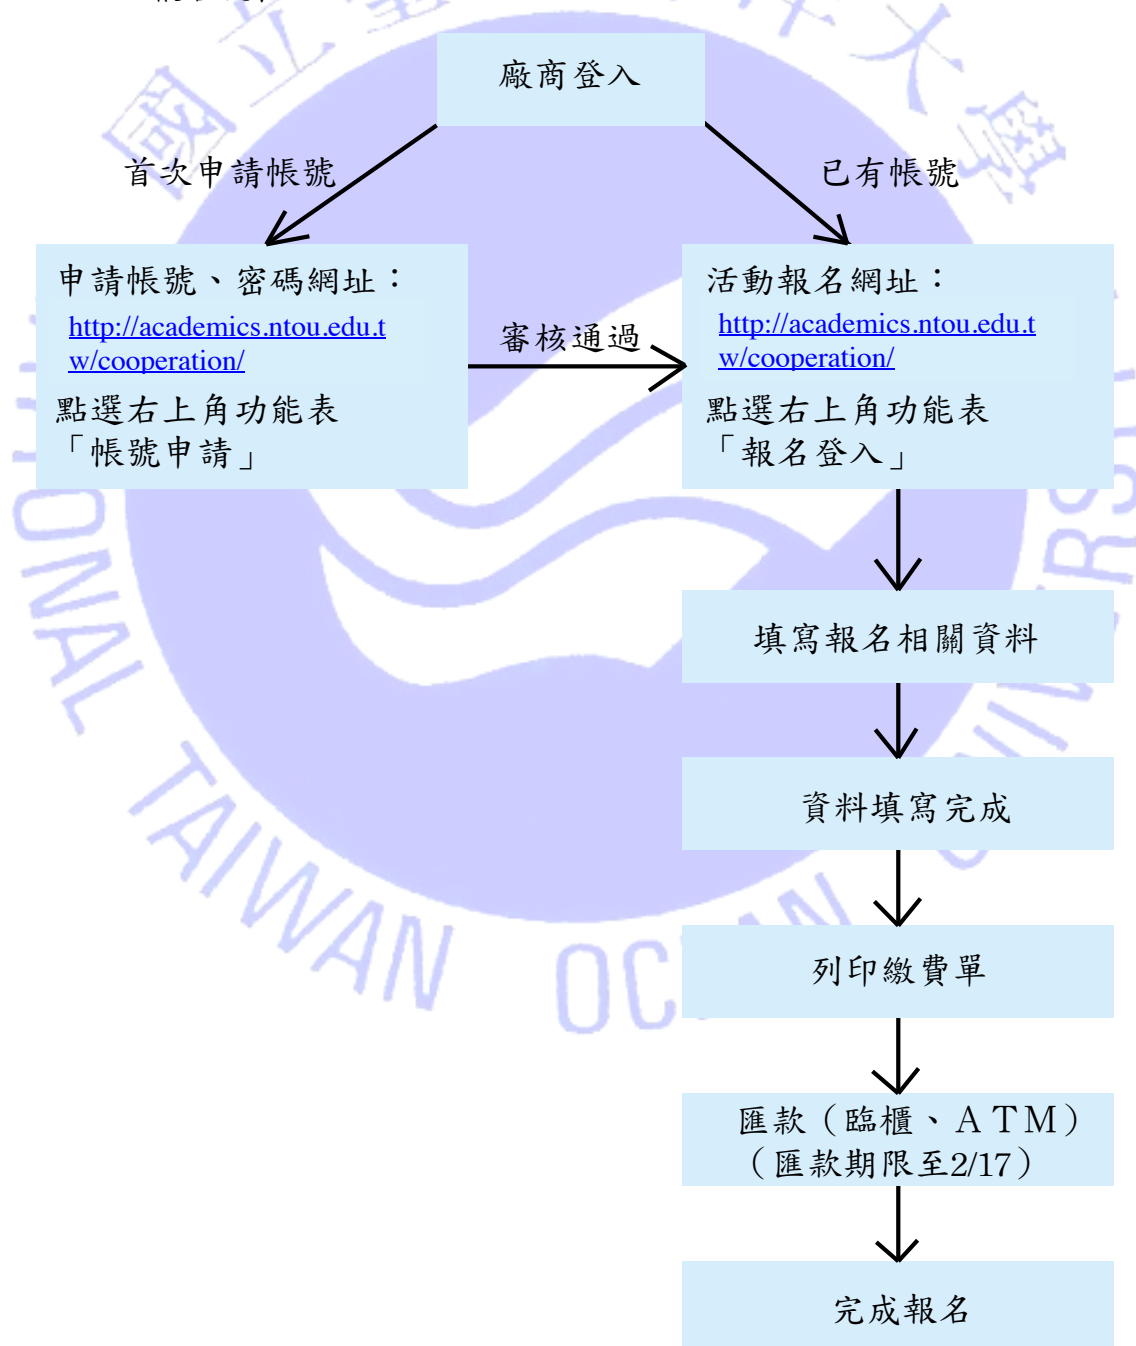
廠商登入

首次申請帳號

已有帳號

申請帳號、密碼網址：
http://academics.ntou.edu.tw/cooperation/
點選右上角功能表
「帳號申請」

審核通過

活動報名網址：
http://academics.ntou.edu.tw/cooperation/
點選右上角功能表
「報名登入」

填寫報名相關資料

資料填寫完成

列印繳費單

匯款（臨櫃、ATM）
（匯款期限至2/17）

完成報名

TAIWAN OC